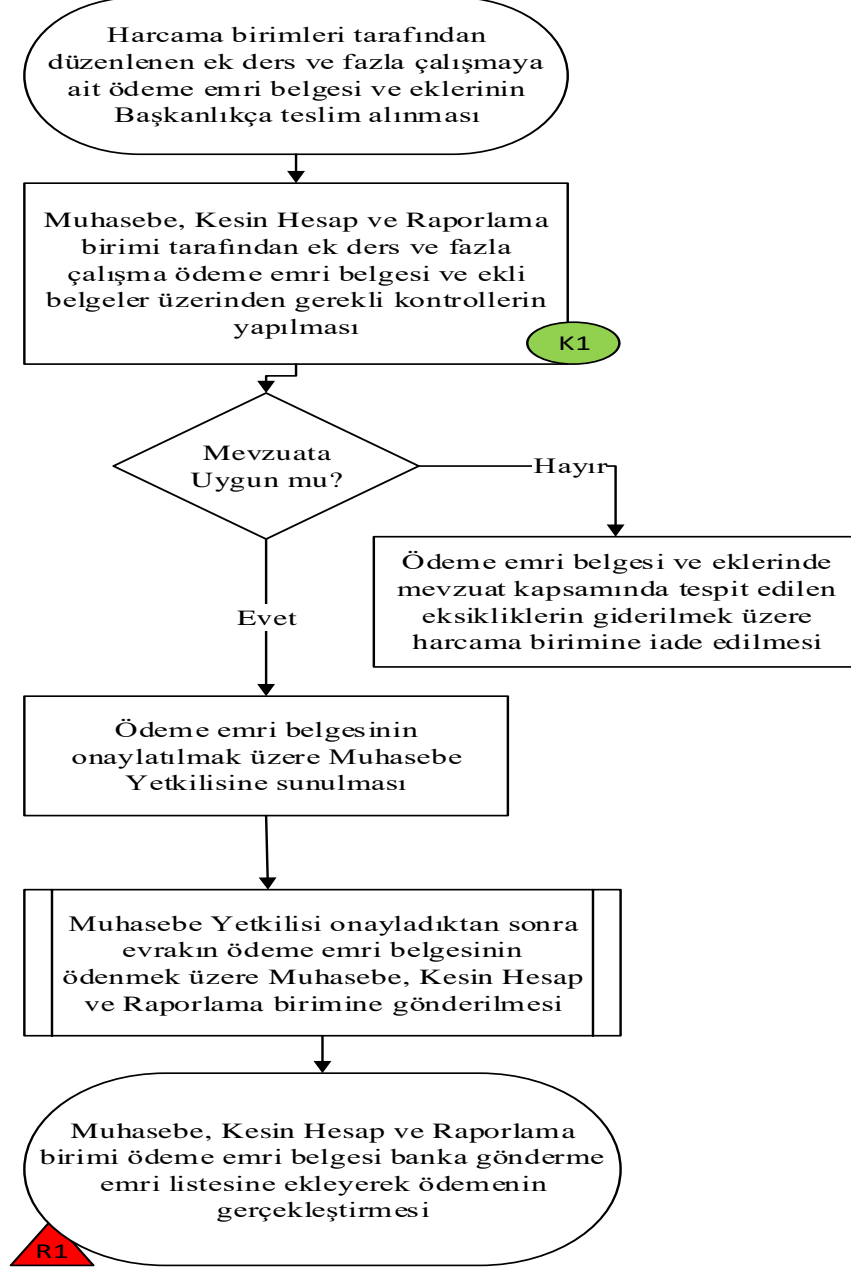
Harcama birimleri tarafından düzenlenen ek ders ve fazla çalışmaya ait ödeme emri belgesi ve eklerinin Başkanlıkça teslim alınması

Muhasebe, Kesin Hesap ve Raporlama birimi tarafından ek ders ve fazla çalışma ödeme emri belgesi ve ekli belgeler üzerinden gerekli kontrollerin yapılması

K1

Mevzuata Uygun mu?

Hayır

Ödeme emri belgesi ve eklerinde mevzuat kapsamında tespit edilen eksikliklerin giderilmek üzere harcama birimine iade edilmesi

Evet

Ödeme emri belgesinin onaylatılmak üzere Muhasebe Yetkilisine sunulması

Muhasebe Yetkilisi onayladıktan sonra evrakın ödeme emri belgesinin ödenmek üzere Muhasebe, Kesin Hesap ve Raporlama birimine gönderilmesi

Muhasebe, Kesin Hesap ve Raporlama birimi ödeme emri belgesi banka gönderme emri listesine ekleyerek ödemenin gerçekleştirmesi

R1